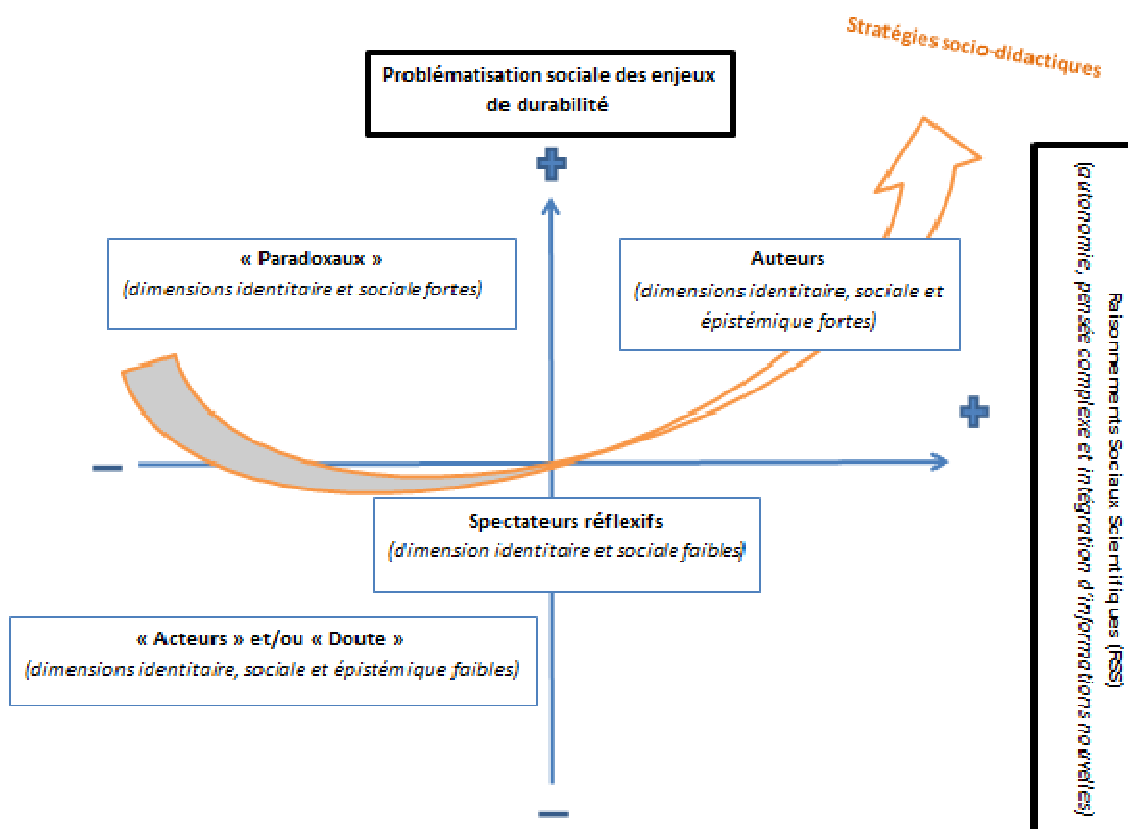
Stratégies socio-didactiques

Problématisation sociale des enjeux de durabilité

+

« Paradoxaux »
(dimensions identitaire et sociale fortes)

Auteurs
(dimensions identitaire, sociale et épistémique fortes)

Raisonnements Sociaux Scientifiques (RSS)
(autonomie, pensée complexe et intégration d'informations nouvelles)

+

–

Spectateurs réflexifs
(dimension identitaire et sociale faibles)

« Acteurs » et/ou « Doute »
(dimensions identitaire, sociale et épistémique faibles)

–